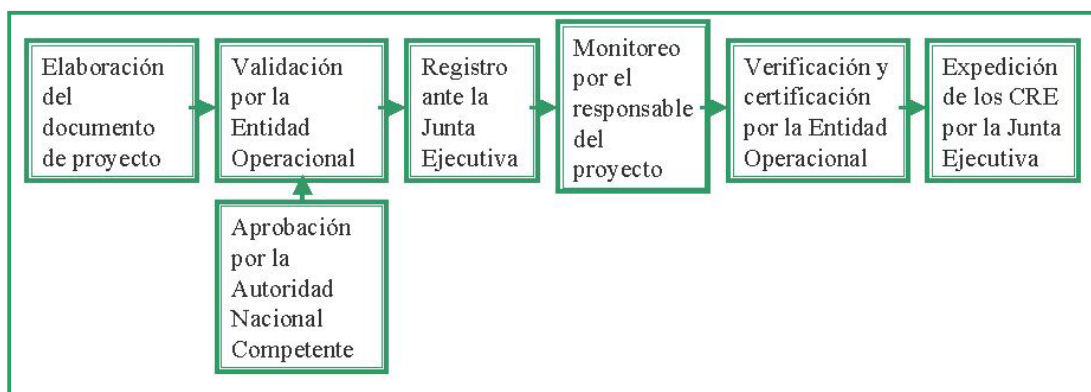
Elaboración del documento de proyecto

Validación por la Entidad Operacional

Registro ante la Junta Ejecutiva

Monitoreo por el responsable del proyecto

Verificación y certificación por la Entidad Operacional

Expedición de los CRE por la Junta Ejecutiva

Aprobación por la Autoridad Nacional Competente